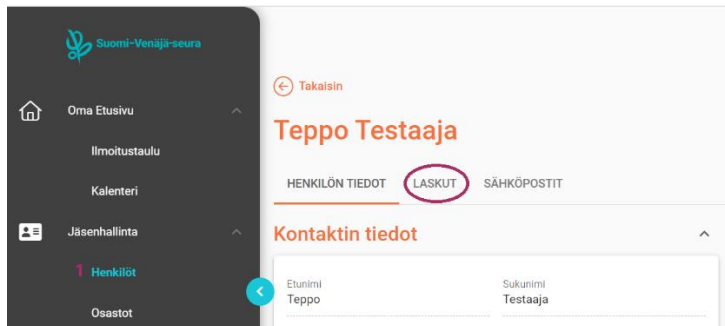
Suomi-Venäjä-seura

Oma Etusivu

Ilmoitustaulu

Kalenteri

Jäsenhallinta

1 Henkilöt

Osastot

Takaisin

Teppo Testaaja

HENKILÖN TIEDOT LASKUT SÄHKÖPOSTIT

Kontaktin tiedot

Etunimi
Teppo

Sukunimi
Testaaja